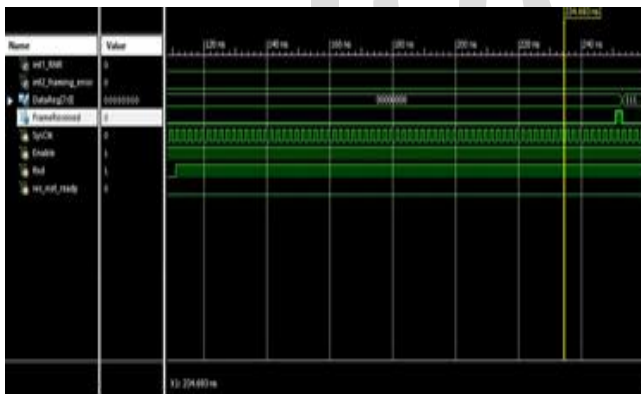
| Name | Value |
|---|---|
| int1_RxR | 1 |
| int2_framing_error | 0 |
| DataReg[7:0] | 00000000 |
| FrameReceived | 0 |
| SysClk | 0 |
| Enable | 1 |
| Rst | 1 |
| int_rxd_ready | 0 |

234.693 ns

120 ns
140 ns
160 ns
180 ns
200 ns
220 ns
240 ns

00000000

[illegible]

X1: 234.693 ns